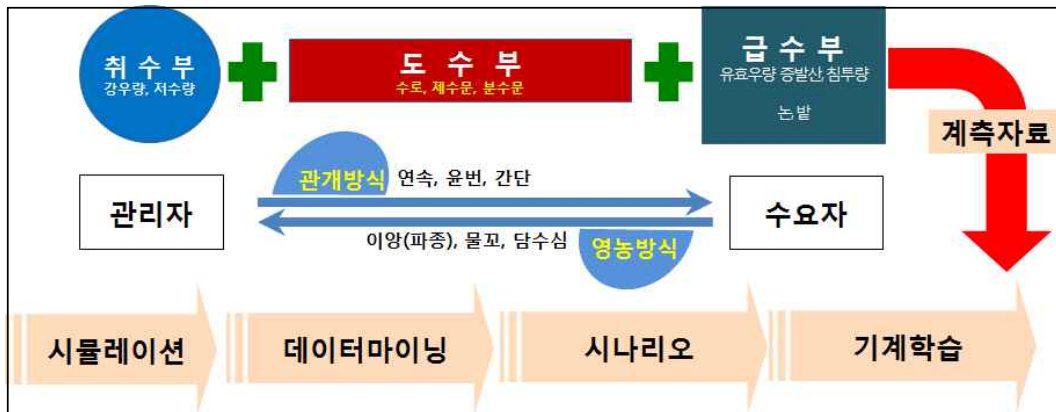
취수부
강우량, 저수량

도수부
수로, 제수문, 분수문

급수부
유효우량 증발산 침투량
논밭

계측자료

관개방식 연속, 윤번, 간단

관리자

수요자

이앙(파종), 물꼬, 담수심 영농방식

시뮬레이션

데이터마이닝

시나리오

기계학습